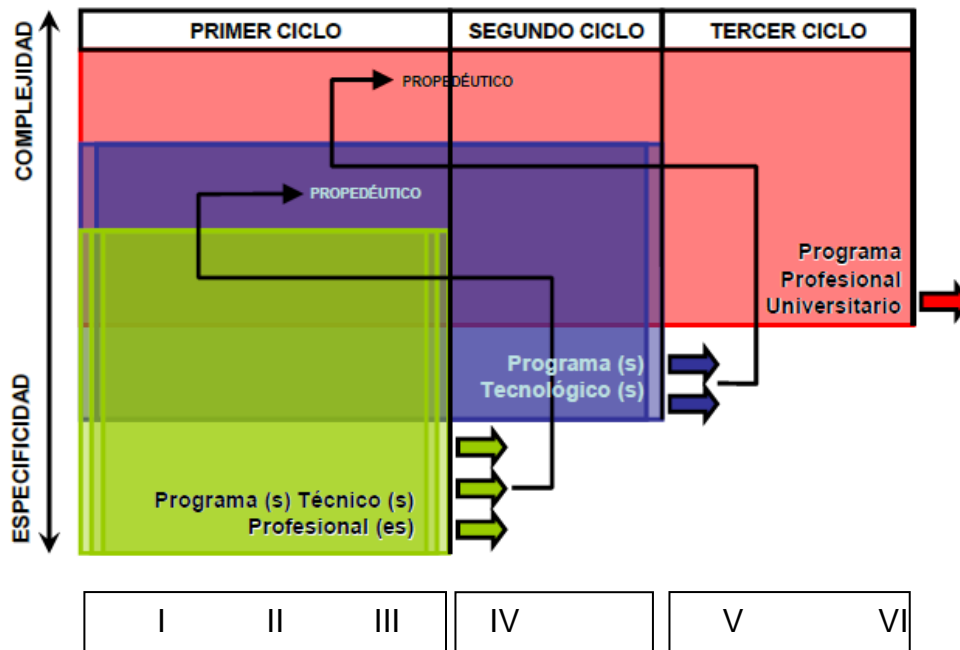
COMPLEJIDAD

ESPECIFICIDAD

| PRIMER CICLO | SEGUNDO CICLO | TERCER CICLO |
|---|---|---|

PROPEDÉUTICO

PROPEDÉUTICO

Programa Profesional Universitario

Programa (s) Tecnológico (s)

Programa (s) Técnico (s) Profesional (es)

| I II III | IV | V VI |
|---|---|---|